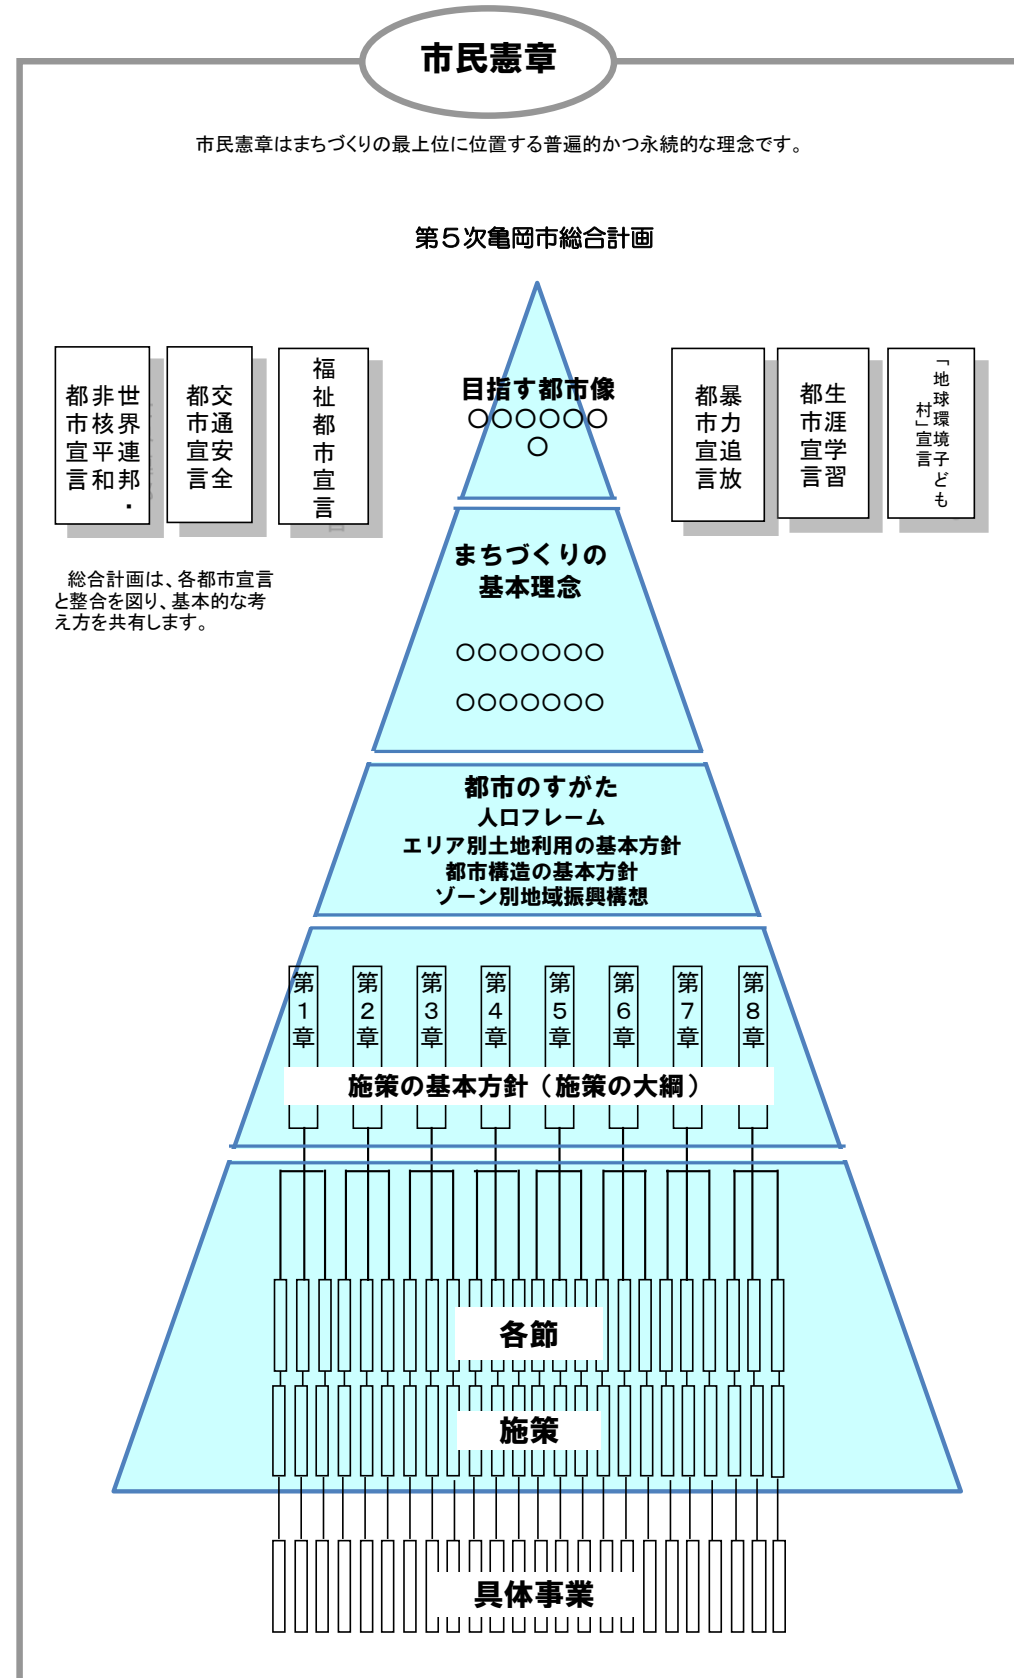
市民憲章

市民憲章はまちづくりの最上位に位置する普遍的かつ永続的な理念です。

第５次亀岡市総合計画

世界連邦・非核平和都市宣言

交通安全都市宣言

福祉都市宣言

総合計画は、各都市宣言と整合を図り、基本的な考え方を共有します。

目指す都市像
○○○○○○
○

暴力追放都市宣言

生涯学習都市宣言

「地球環境子ども村」宣言

まちづくりの基本理念

○○○○○○○

○○○○○○○

都市のすがた
人口フレーム
エリア別土地利用の基本方針
都市構造の基本方針
ゾーン別地域振興構想

第1章 第2章 第3章 第4章 第5章 第6章 第7章 第8章

施策の基本方針（施策の大綱）

各節

施策

具体事業